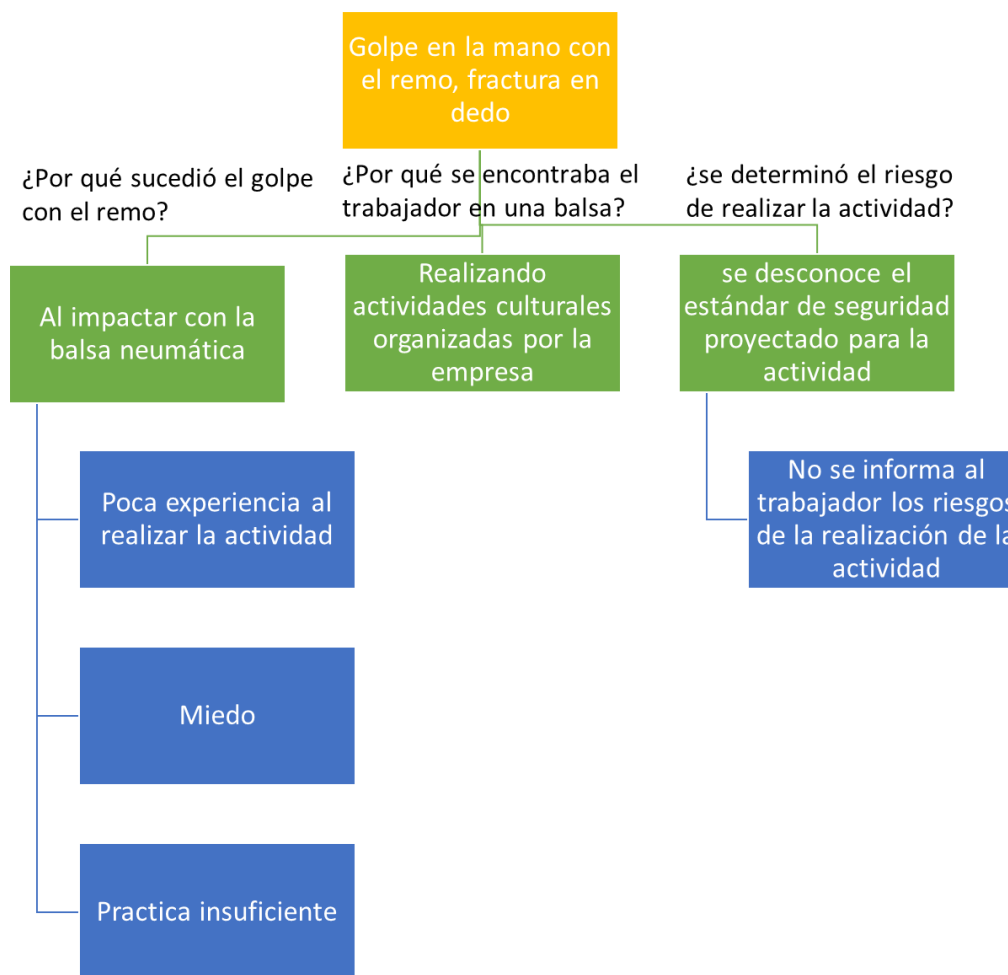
Golpe en la mano con el remo, fractura en dedo

¿Por qué sucedió el golpe con el remo?

¿Por qué se encontraba el trabajador en una balsa?

¿se determinó el riesgo de realizar la actividad?

Al impactar con la balsa neumática

Realizando actividades culturales organizadas por la empresa

se desconoce el estándar de seguridad proyectado para la actividad

Poca experiencia al realizar la actividad

No se informa al trabajador los riesgos de la realización de la actividad

Miedo

Practica insuficiente